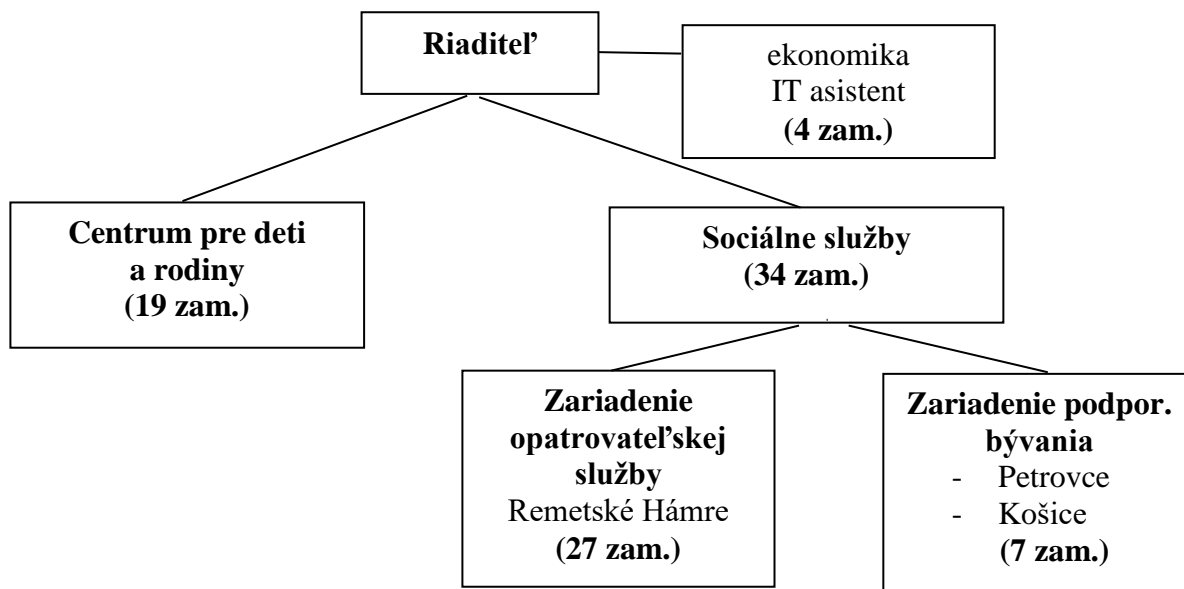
Riaditeľ

ekonomika
IT asistent
(4 zam.)

Centrum pre deti a rodiny
(19 zam.)

Sociálne služby
(34 zam.)

Zariadenie opatrovateľskej služby
Remetské Hámre
(27 zam.)

Zariadenie podpor. bývania
- Petrovce
- Košice
(7 zam.)